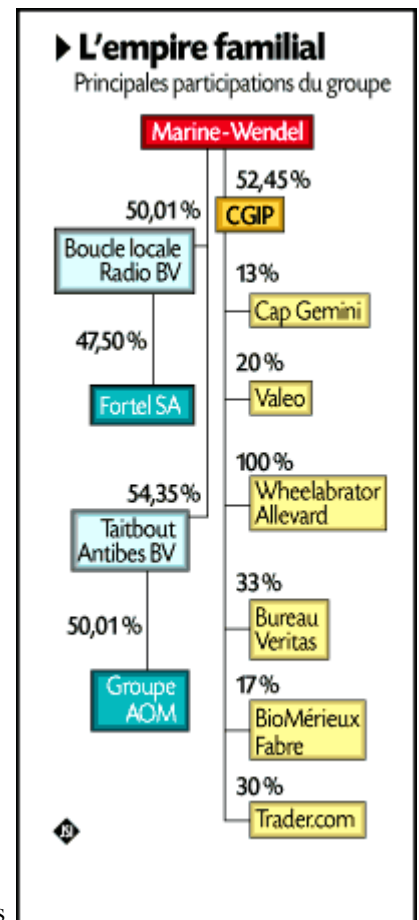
L'empire familial
Principales participations du groupe

Marine-Wendel

52,45 %
CGIP

50,01 %
Boucle locale Radio BV

47,50 %
Fortel SA

13 %
Cap Gemini

20 %
Valeo

100 %
Wheelabrator Allevard

54,35 %
Taitbout Antibes BV

50,01 %
Groupe AOM

33 %
Bureau Veritas

17 %
BioMérieux Fabre

30 %
Trader.com